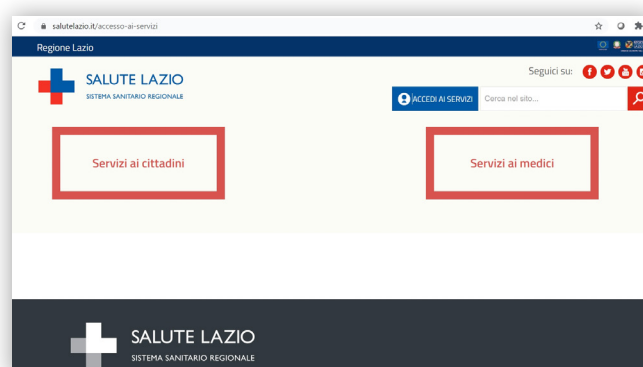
salutelazio.it/accesso-ai-servizi

Regione Lazio

SALUTE LAZIO
SISTEMA SANITARIO REGIONALE

Seguici su:

ACCEDI AI SERVIZI

Cerca nel sito...

Servizi ai cittadini

Servizi ai medici

SALUTE LAZIO
SISTEMA SANITARIO REGIONALE